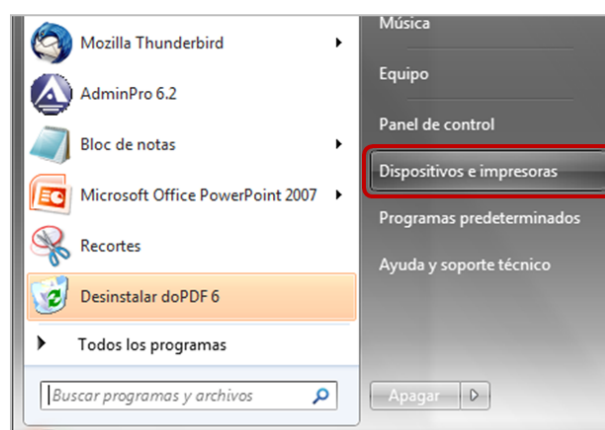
Mozilla Thunderbird
AdminPro 6.2
Bloc de notas
Microsoft Office PowerPoint 2007
Recortes
Desinstalar doPDF 6
Todos los programas
Buscar programas y archivos

Música
Equipo
Panel de control
Dispositivos e impresoras
Programas predeterminados
Ayuda y soporte técnico
Apagar